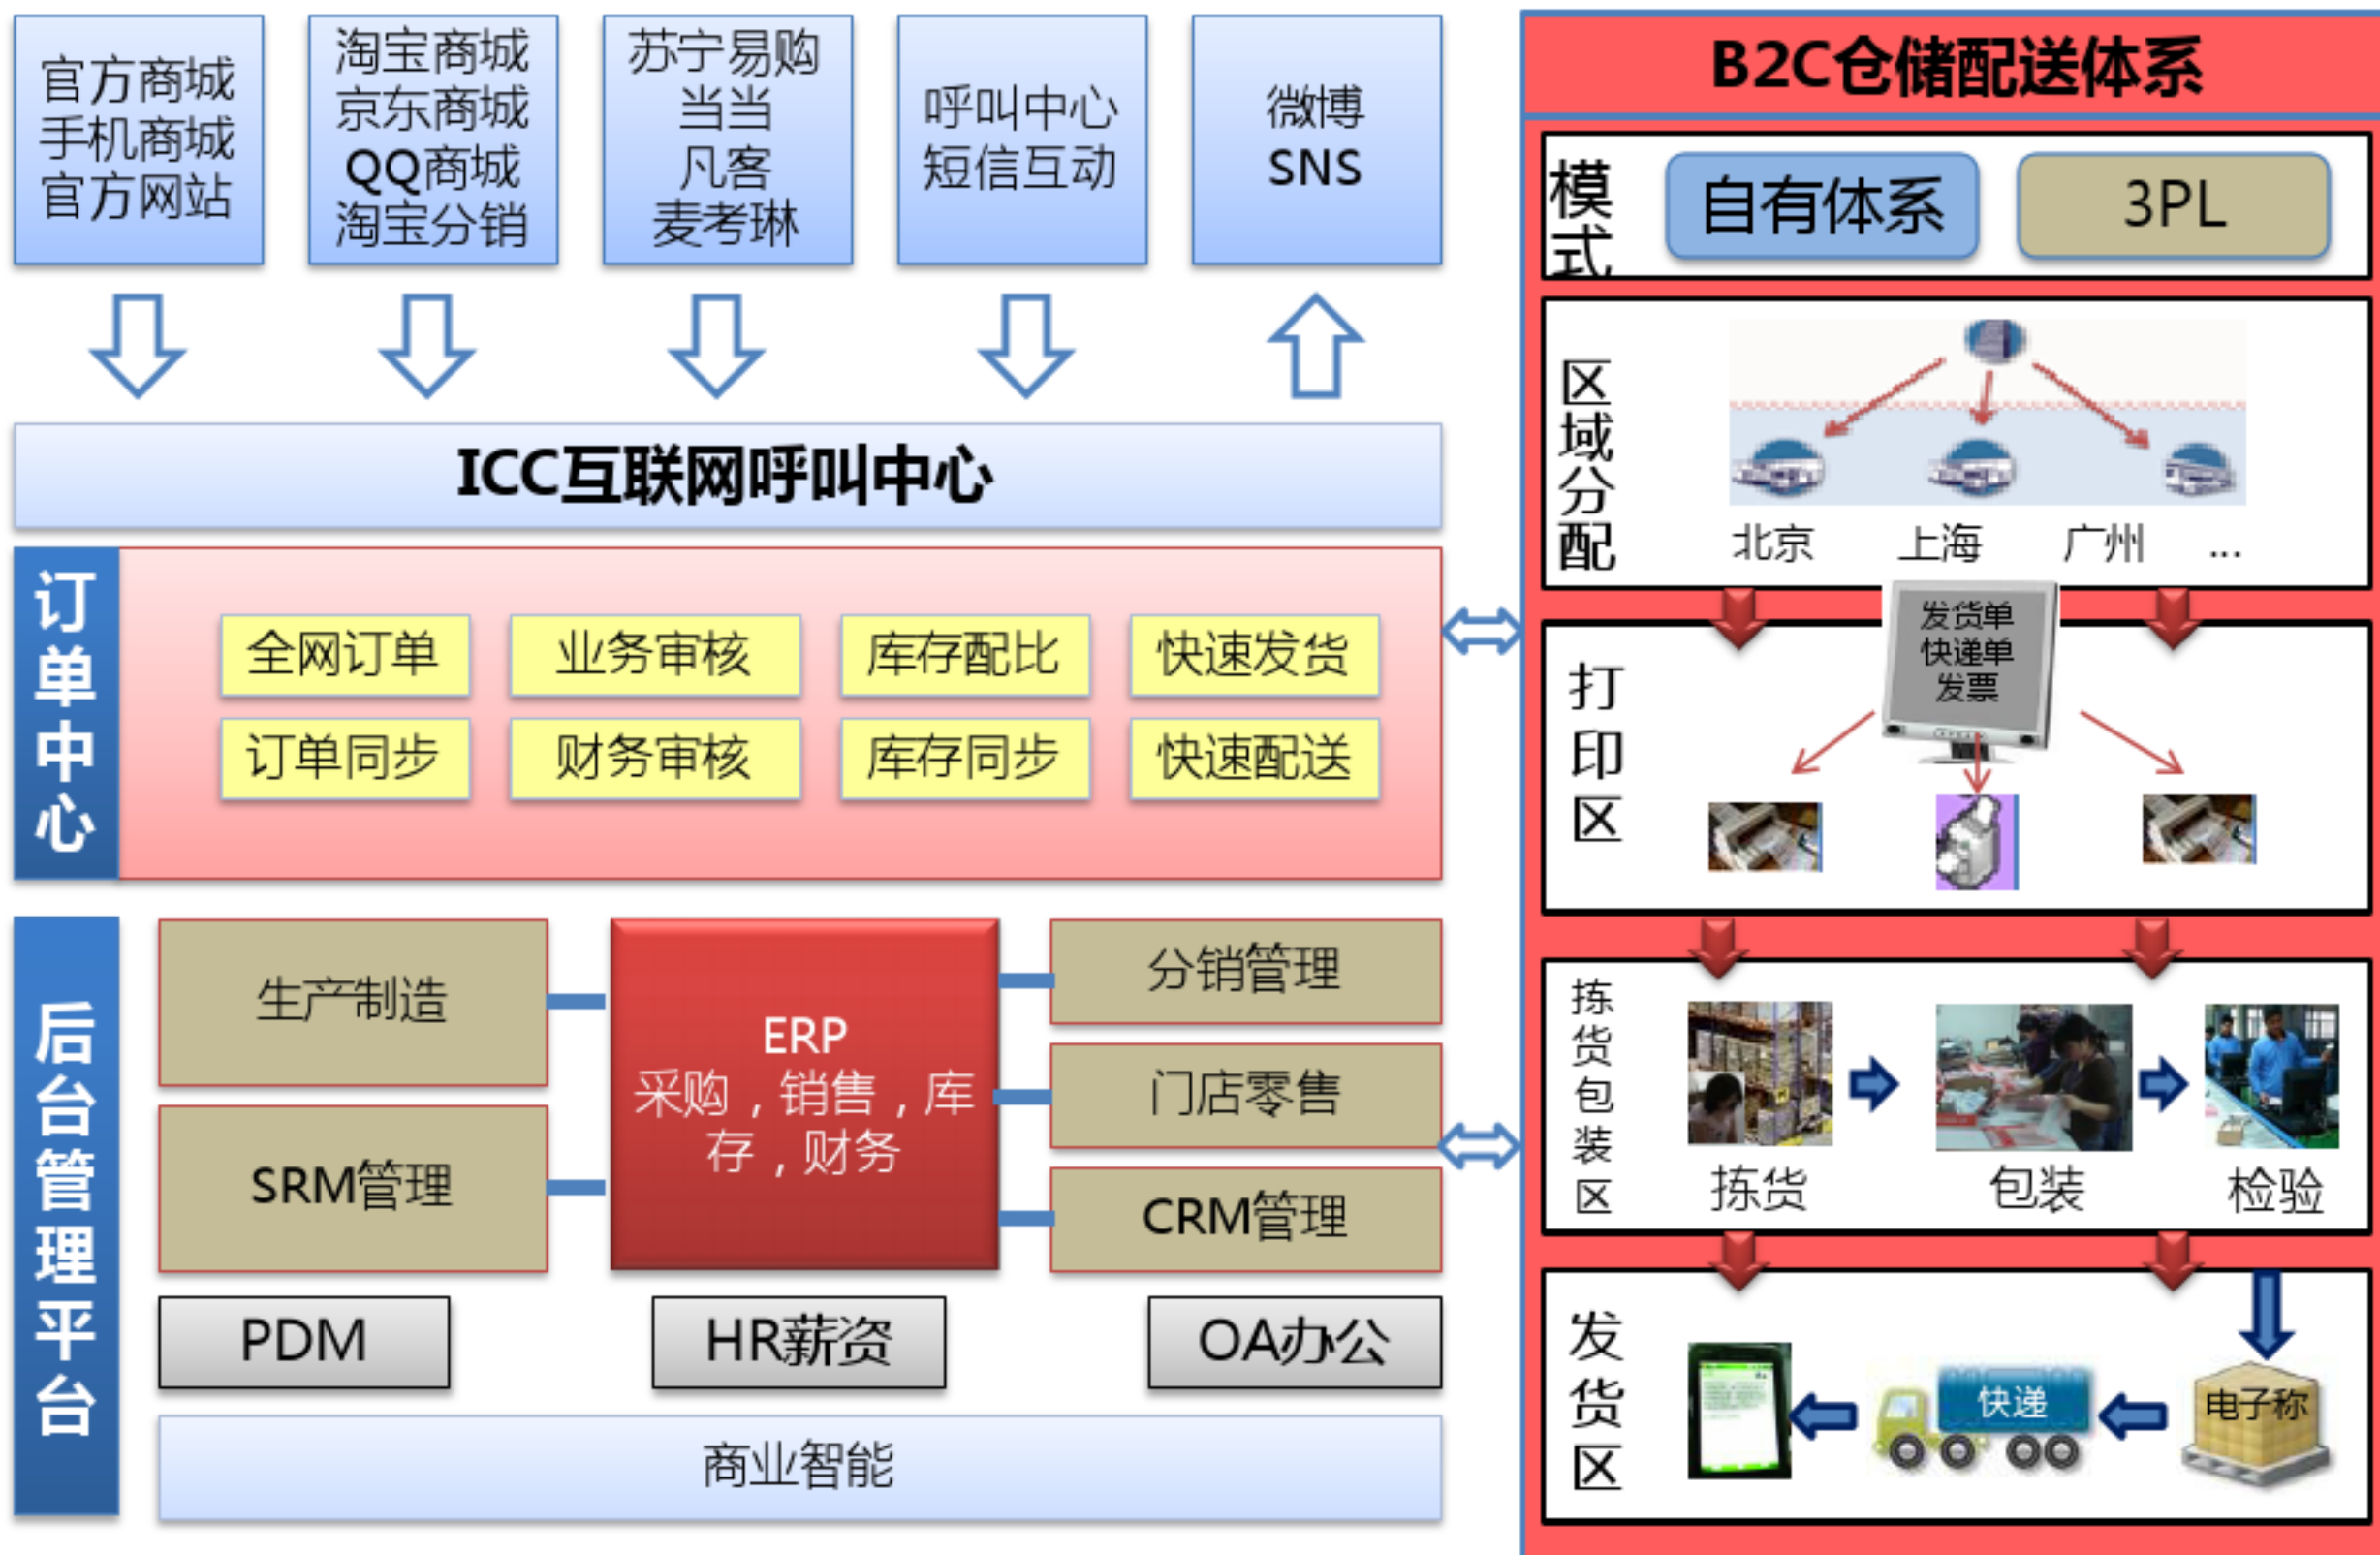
官方商城
手机商城
官方网站

淘宝商城
京东商城
QQ商城
淘宝分销

苏宁易购
当当
凡客
麦考琳

呼叫中心
短信互动

微博
SNS

ICC互联网呼叫中心

订单中心

全网订单 业务审核 库存配比 快速发货
订单同步 财务审核 库存同步 快速配送

后台管理平台

生产制造
SRM管理
ERP
采购，销售，库存，财务
分销管理
门店零售
CRM管理
PDM
HR薪资
OA办公
商业智能

B2C仓储配送体系

模式
自有体系
3PL

区域分配
北京 上海 广州 ...

打印区
发货单
快递单
发票

拣货包装区
拣货 包装 检验

发货区
快递
电子称